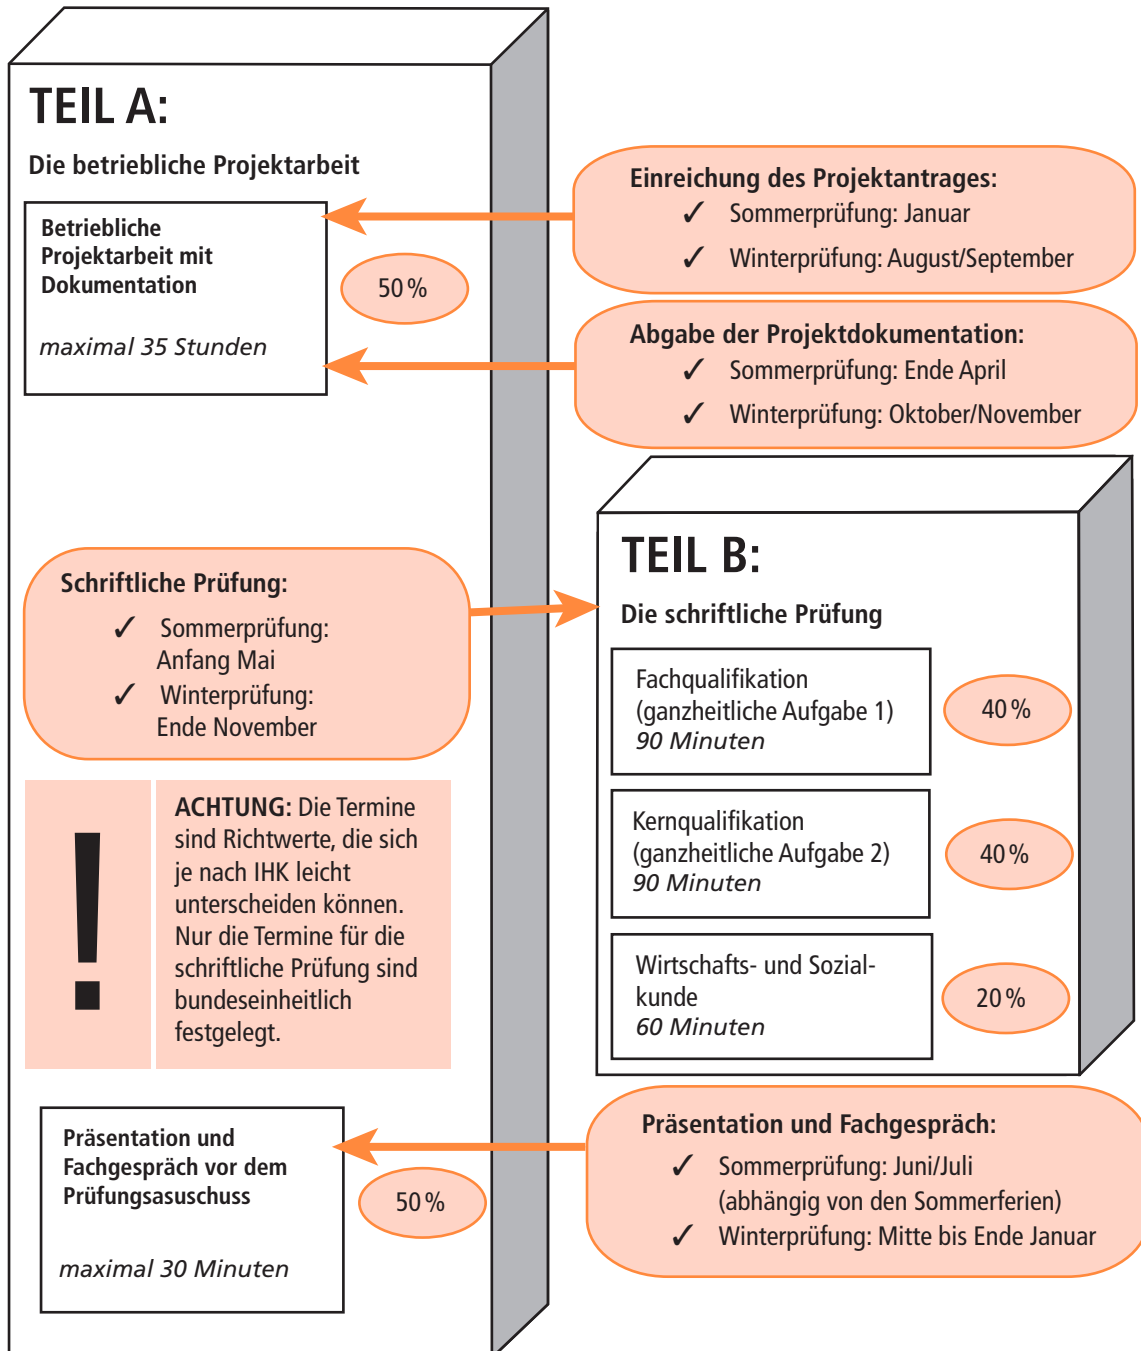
TEIL A:

Die betriebliche Projektarbeit

Betriebliche Projektarbeit mit Dokumentation

maximal 35 Stunden

50 %

Einreichung des Projektantrages:
✓ Sommerprüfung: Januar
✓ Winterprüfung: August/September

Abgabe der Projektdokumentation:
✓ Sommerprüfung: Ende April
✓ Winterprüfung: Oktober/November

Schriftliche Prüfung:
✓ Sommerprüfung: Anfang Mai
✓ Winterprüfung: Ende November

TEIL B:

Die schriftliche Prüfung

Fachqualifikation (ganzheitliche Aufgabe 1)
90 Minuten

40 %

Kernqualifikation (ganzheitliche Aufgabe 2)
90 Minuten

40 %

Wirtschafts- und Sozialkunde
60 Minuten

20 %

!

ACHTUNG: Die Termine sind Richtwerte, die sich je nach IHK leicht unterscheiden können. Nur die Termine für die schriftliche Prüfung sind bundeseinheitlich festgelegt.

Präsentation und Fachgespräch vor dem Prüfungsasusschuss

maximal 30 Minuten

50 %

Präsentation und Fachgespräch:
✓ Sommerprüfung: Juni/Juli (abhängig von den Sommerferien)
✓ Winterprüfung: Mitte bis Ende Januar